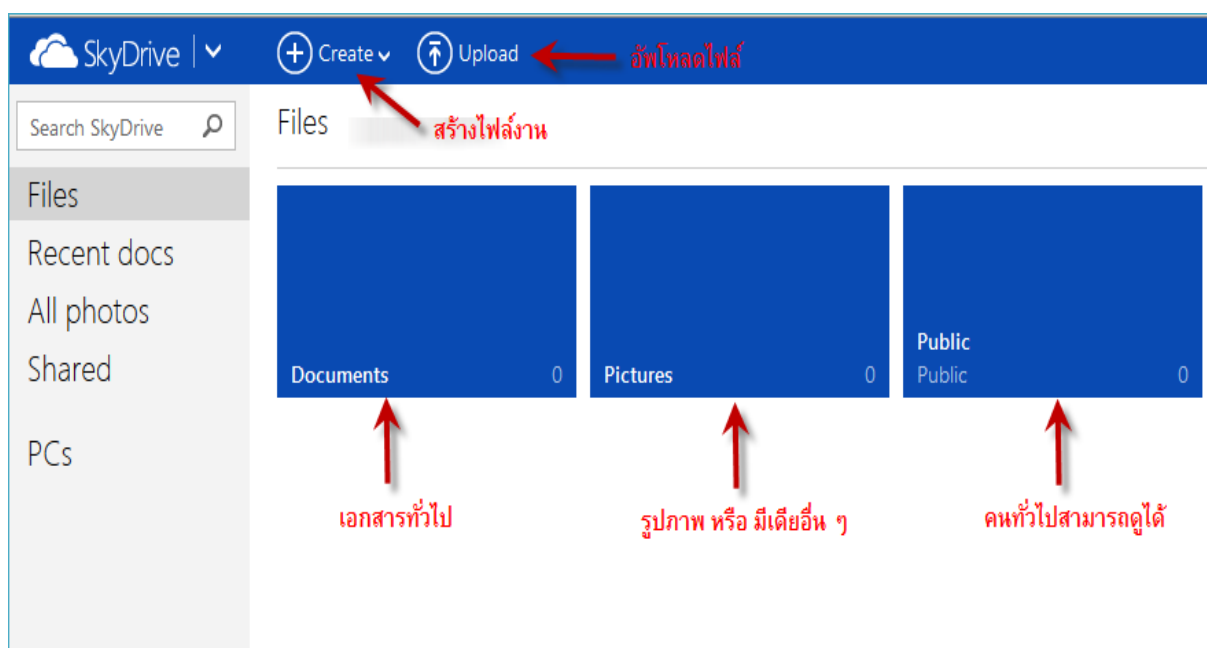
SkyDrive

Create

Upload

อัพโหลดไฟล์

Search SkyDrive

Files

สร้างไฟล์งาน

Files

Recent docs

All photos

Shared

PCs

Documents 0

Pictures 0

Public
Public 0

เอกสารทั่วไป

รูปภาพ หรือ มีเดียอื่น ๆ

คนทั่วไปสามารถดูได้